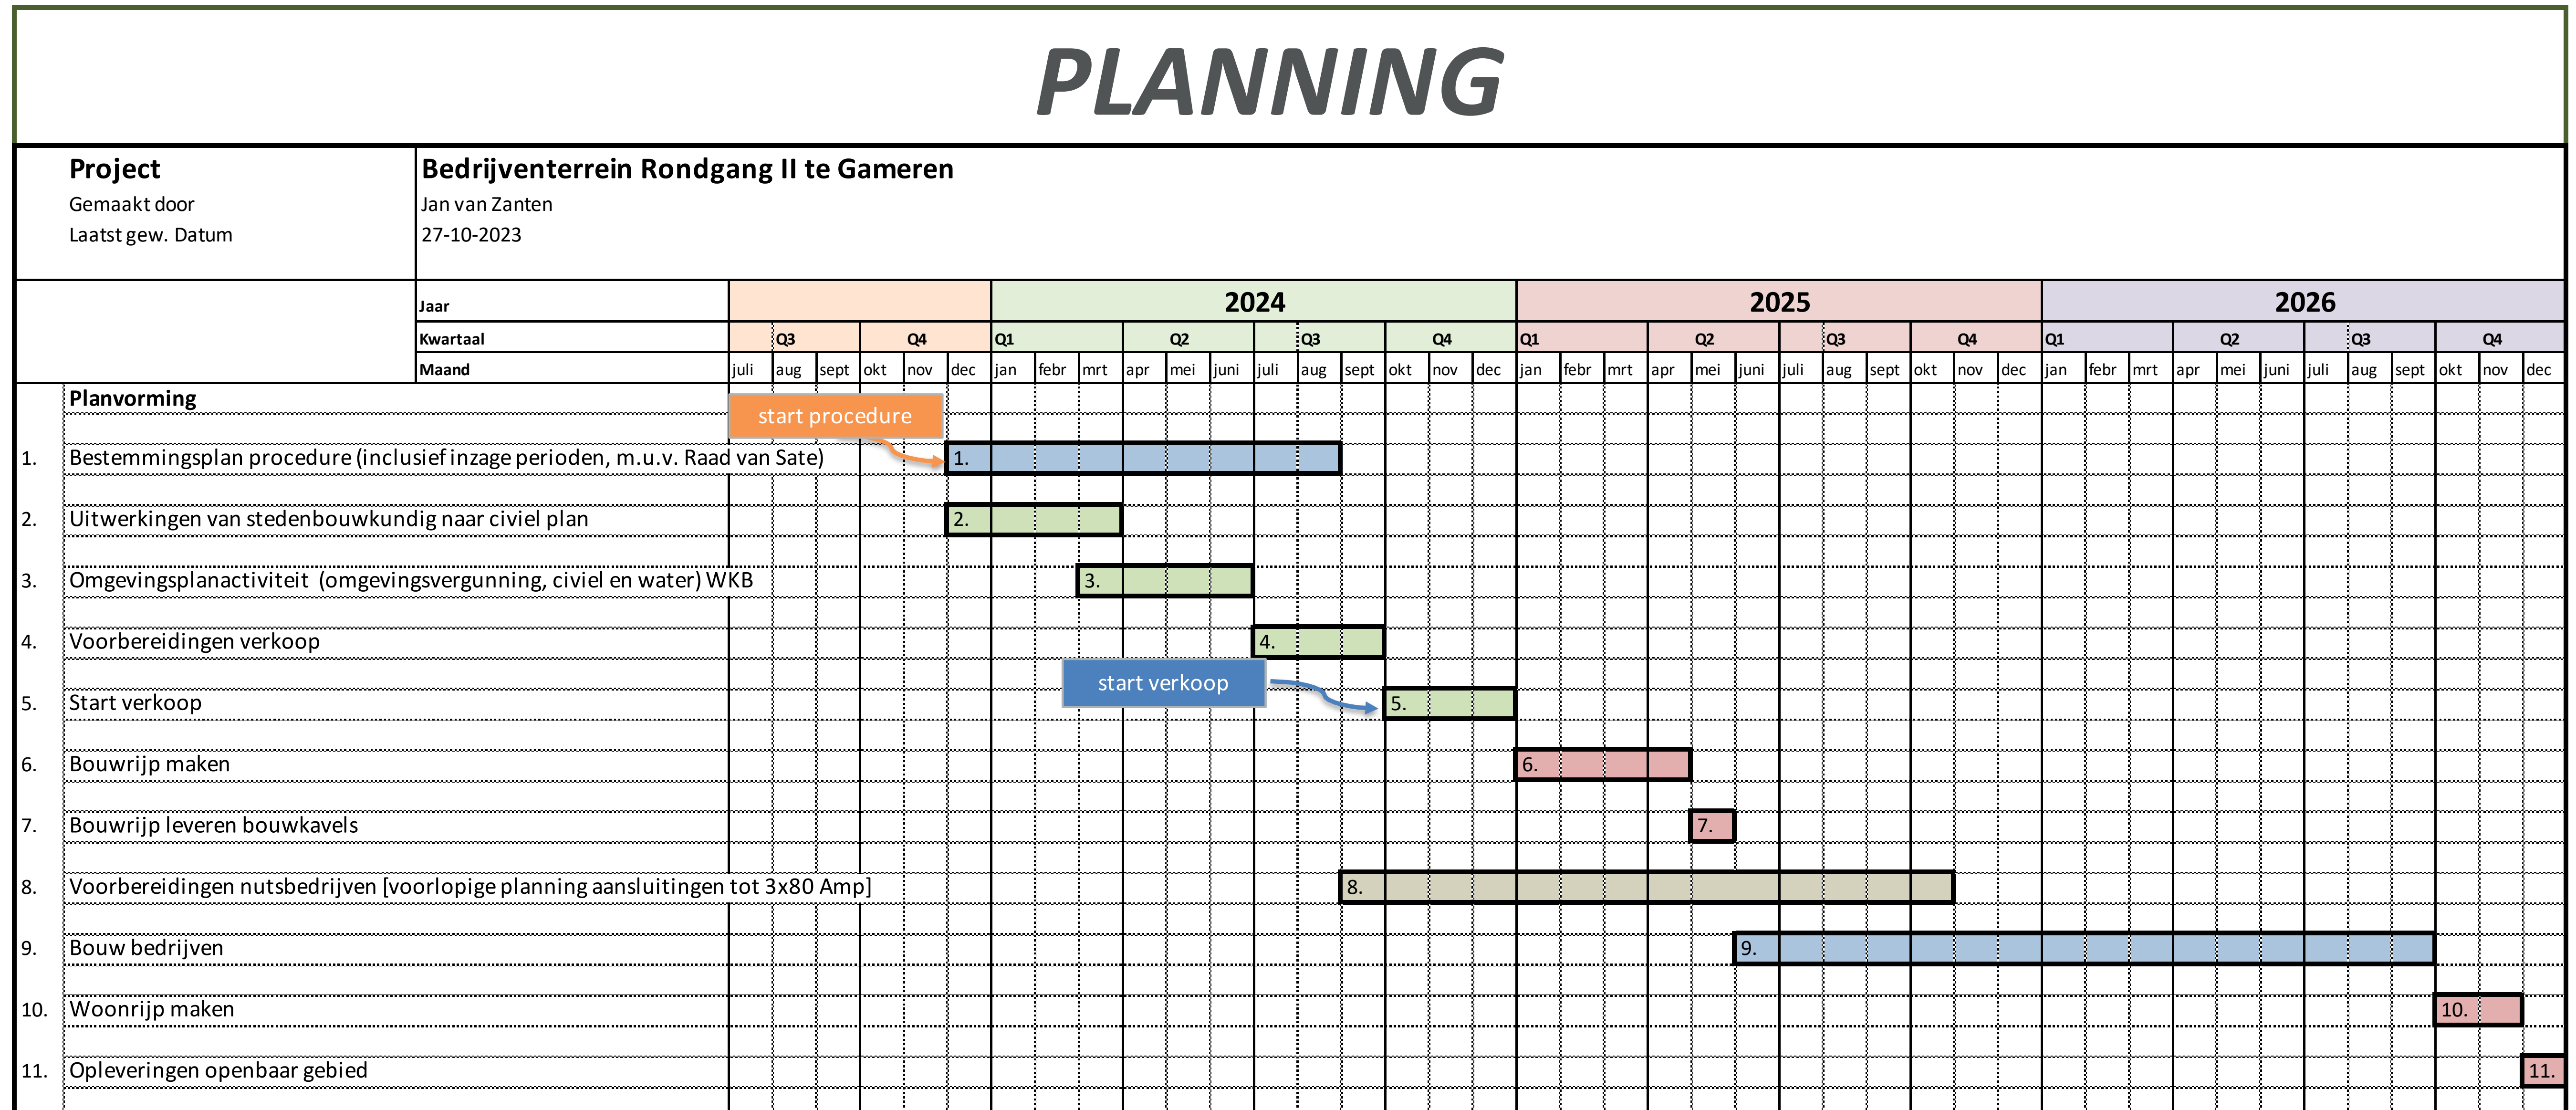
PLANNING

| Project | Bedrijventerrein Rondgang II te Gameren |
|---|---|
| Gemaakt door | Jan van Zanten |
| Laatst gew. Datum | 27-10-2023 |

Jaar | | 2024 | 2025 | 2026
Kwartaal | Q3 | Q4 | Q1 | Q2 | Q3 | Q4 | Q1 | Q2 | Q3 | Q4 | Q1 | Q2 | Q3 | Q4
Maand | juli | aug | sept | okt | nov | dec | jan | febr | mrt | apr | mei | juni | juli | aug | sept | okt | nov | dec | jan | febr | mrt | apr | mei | juni | juli | aug | sept | okt | nov | dec | jan | febr | mrt | apr | mei | juni | juli | aug | sept | okt | nov | dec

Planvorming

start procedure

1. Bestemmingsplan procedure (inclusief inzage perioden, m.u.v. Raad van Sate) 1.

2. Uitwerkingen van stedenbouwkundig naar civiel plan 2.

3. Omgevingsplanactiviteit (omgevingsvergunning, civiel en water) WKB 3.

4. Voorbereidingen verkoop 4.

start verkoop

5. Start verkoop 5.

6. Bouwrijp maken 6.

7. Bouwrijp leveren bouwkavels 7.

8. Voorbereidingen nutsbedrijven [voorlopige planning aansluitingen tot 3x80 Amp] 8.

9. Bouw bedrijven 9.

10. Woonrijp maken 10.

11. Opleveringen openbaar gebied 11.